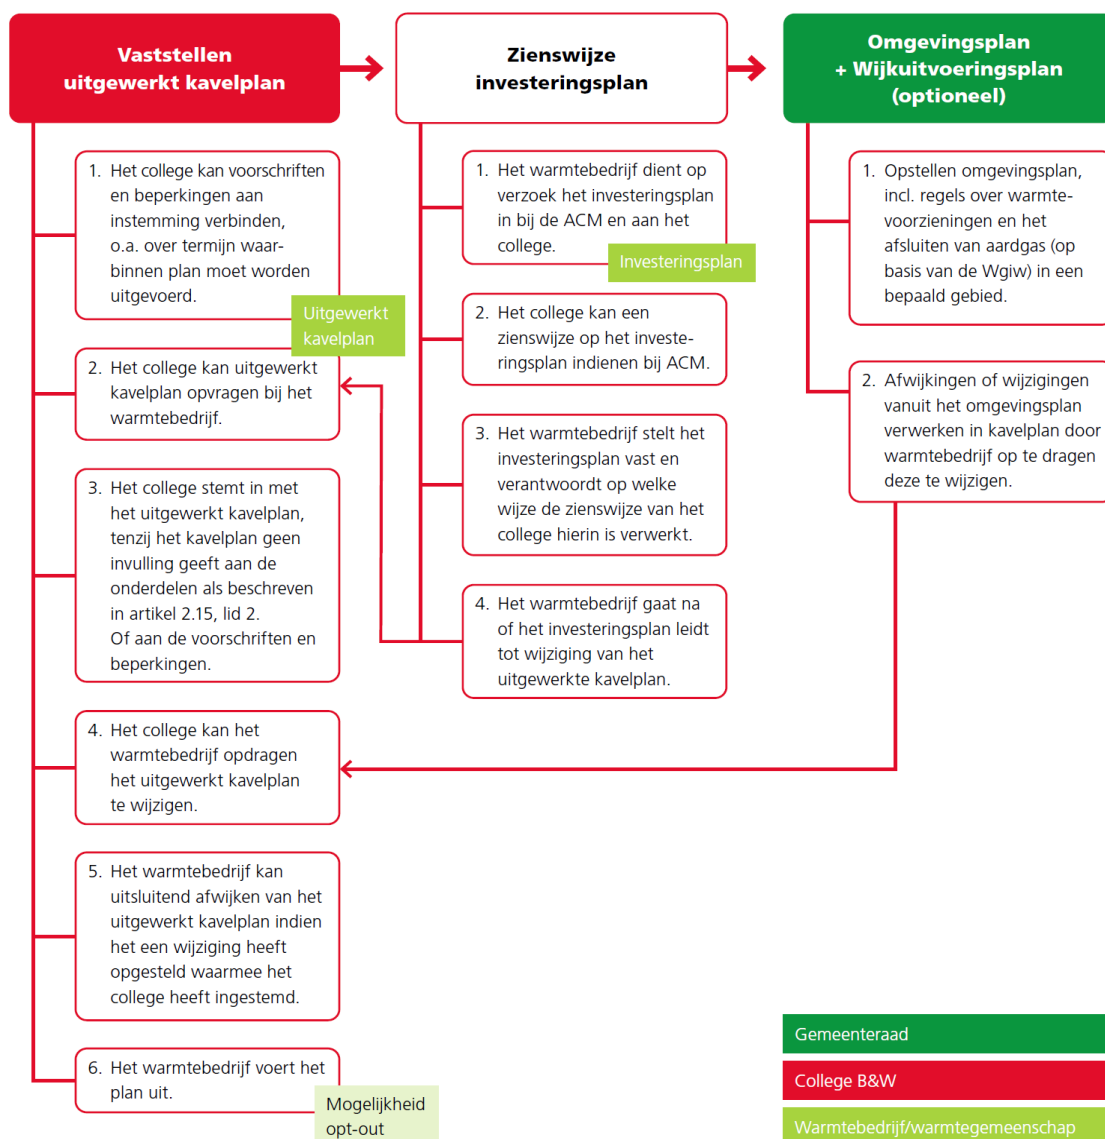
Vaststellen uitgewerkt kavelplan

1. Het college kan voorschriften en beperkingen aan instemming verbinden, o.a. over termijn waarbinnen plan moet worden uitgevoerd.

Uitgewerkt kavelplan

2. Het college kan uitgewerkt kavelplan opvragen bij het warmtebedrijf.

3. Het college stemt in met het uitgewerkt kavelplan, tenzij het kavelplan geen invulling geeft aan de onderdelen als beschreven in artikel 2.15, lid 2. Of aan de voorschriften en beperkingen.

4. Het college kan het warmtebedrijf opdragen het uitgewerkt kavelplan te wijzigen.

5. Het warmtebedrijf kan uitsluitend afwijken van het uitgewerkt kavelplan indien het een wijziging heeft opgesteld waarmee het college heeft ingestemd.

6. Het warmtebedrijf voert het plan uit.

Mogelijkheid opt-out

Zienswijze investeringsplan

1. Het warmtebedrijf dient op verzoek het investeringsplan in bij de ACM en aan het college.

Investeringsplan

2. Het college kan een zienswijze op het investeringsplan indienen bij ACM.

3. Het warmtebedrijf stelt het investeringsplan vast en verantwoordt op welke wijze de zienswijze van het college hierin is verwerkt.

4. Het warmtebedrijf gaat na of het investeringsplan leidt tot wijziging van het uitgewerkte kavelplan.

Omgevingsplan + Wijkuitvoeringsplan (optioneel)

1. Opstellen omgevingsplan, incl. regels over warmtevoorzieningen en het afsluiten van aardgas (op basis van de Wgiw) in een bepaald gebied.

2. Afwijkingen of wijzigingen vanuit het omgevingsplan verwerken in kavelplan door warmtebedrijf op te dragen deze te wijzigen.

Gemeenteraad

College B&W

Warmtebedrijf/warmtegemeenschap